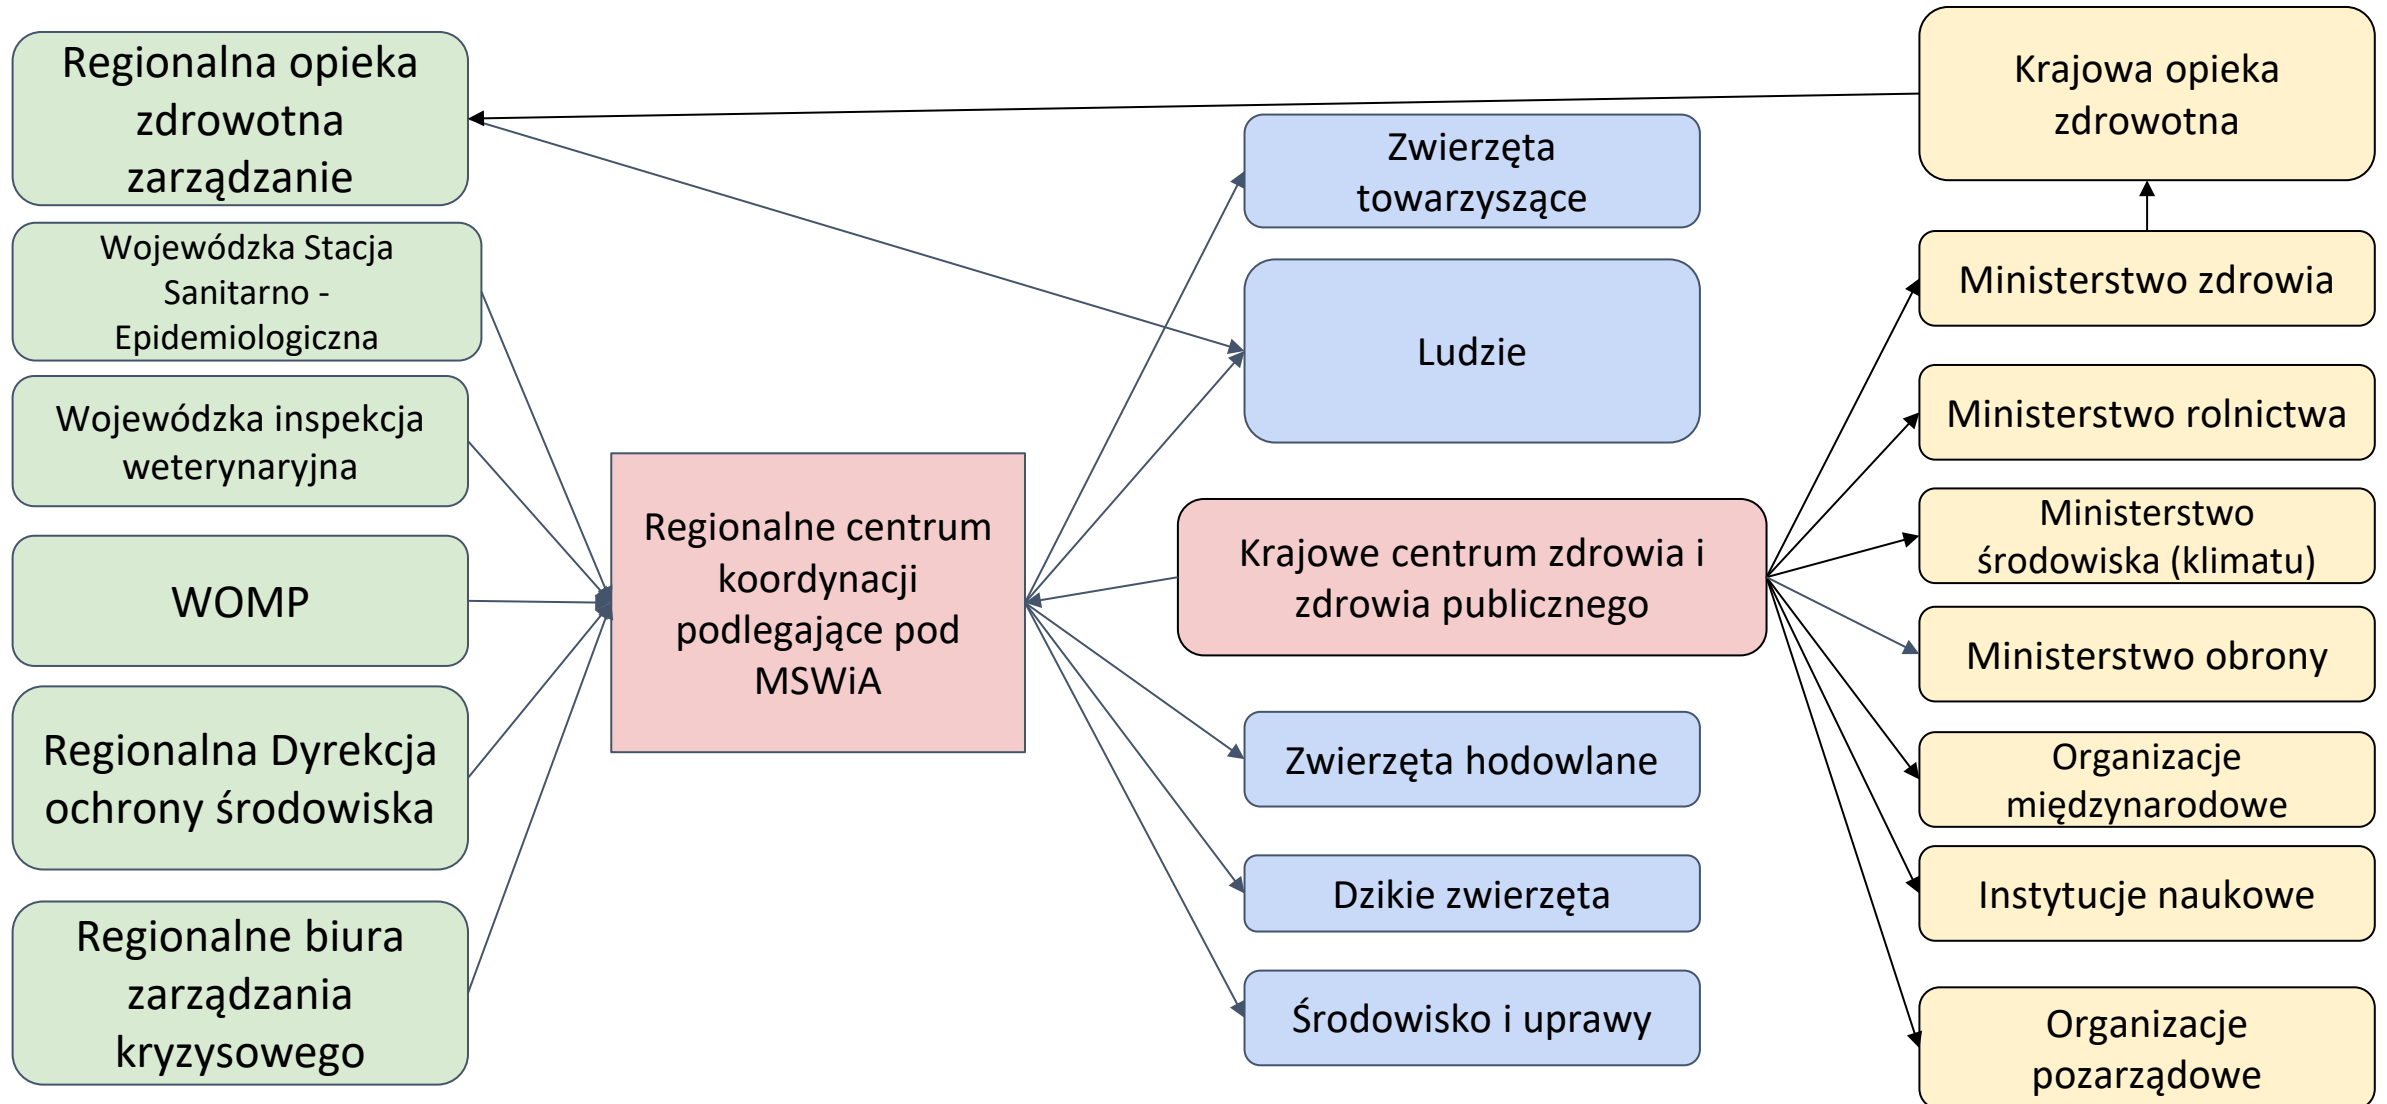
Regionalna opieka zdrowotna zarządzanie

Wojewódzka Stacja Sanitarno - Epidemiologiczna

Wojewódzka inspekcja weterynaryjna

WOMP

Regionalna Dyrekcja ochrony środowiska

Regionalne biura zarządzania kryzysowego

Regionalne centrum koordynacji podlegające pod MSWiA

Zwierzęta towarzyszące

Ludzie

Krajowe centrum zdrowia i zdrowia publicznego

Zwierzęta hodowlane

Dzikie zwierzęta

Środowisko i uprawy

Krajowa opieka zdrowotna

Ministerstwo zdrowia

Ministerstwo rolnictwa

Ministerstwo środowiska (klimatu)

Ministerstwo obrony

Organizacje międzynarodowe

Instytucje naukowe

Organizacje pozarządowe